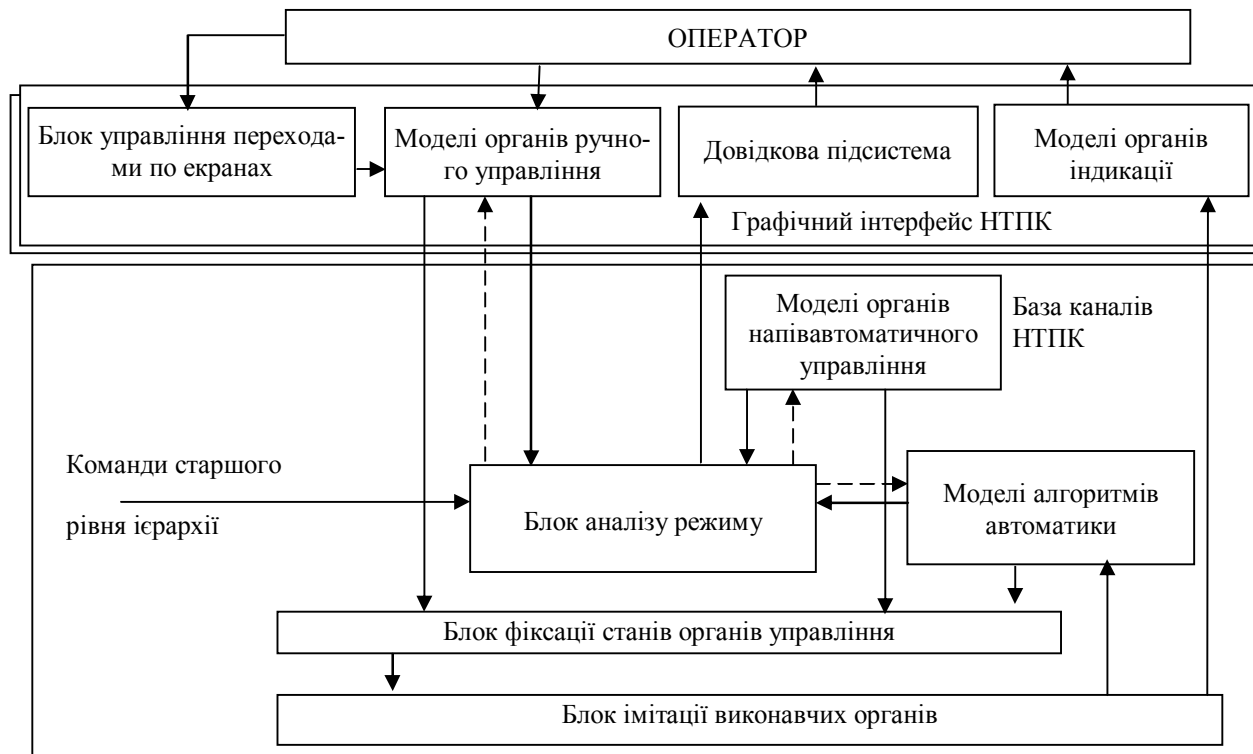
ОПЕРАТОР

Блок управління переходами по екранах

Моделі органів ручного управління

Довідкова підсистема

Моделі органів індикації

Графічний інтерфейс НТПК

Моделі органів напівавтоматичного управління

База каналів НТПК

Команди старшого рівня ієрархії

Блок аналізу режиму

Моделі алгоритмів автоматики

Блок фіксації станів органів управління

Блок імітації виконавчих органів